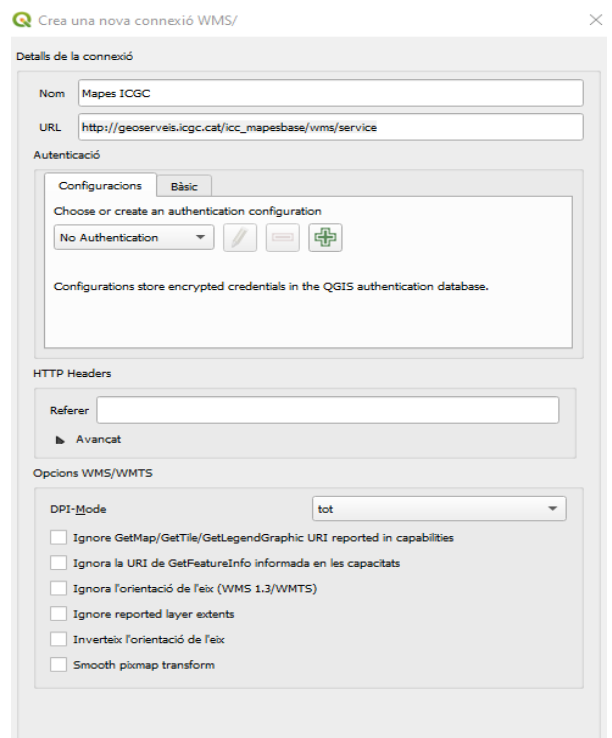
Crea una nova connexió WMS/

Detalls de la connexió

Nom Mapes ICGC

URL http://geoserveis.icgc.cat/icc_mapesbase/wms/service

Autenticació

Configuracions Bàsic

Choose or create an authentication configuration

No Authentication

Configurations store encrypted credentials in the QGIS authentication database.

HTTP Headers

Referer

Avançat

Opcions WMS/WMTS

DPI-Mode tot

Ignore GetMap/GetTile/GetLegendGraphic URI reported in capabilities

Ignora la URI de GetFeatureInfo informada en les capacitats

Ignora l'orientació de l'eix (WMS 1.3/WMTS)

Ignore reported layer extents

Inverteix l'orientació de l'eix

Smooth pixmap transform